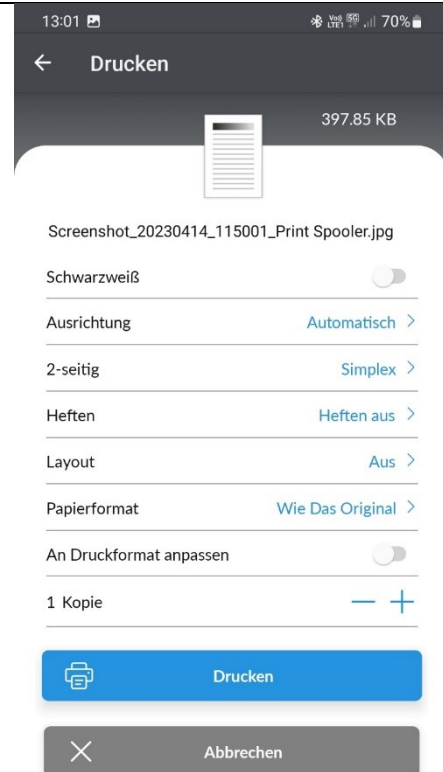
13:01 70%

Drucken

397.85 KB

Screenshot_20230414_115001_Print Spooler.jpg

Schwarzweiß

Ausrichtung Automatisch >

2-seitig Simplex >

Heften Heften aus >

Layout Aus >

Papierformat Wie Das Original >

An Druckformat anpassen

1 Kopie — +

Drucken

Abbrechen